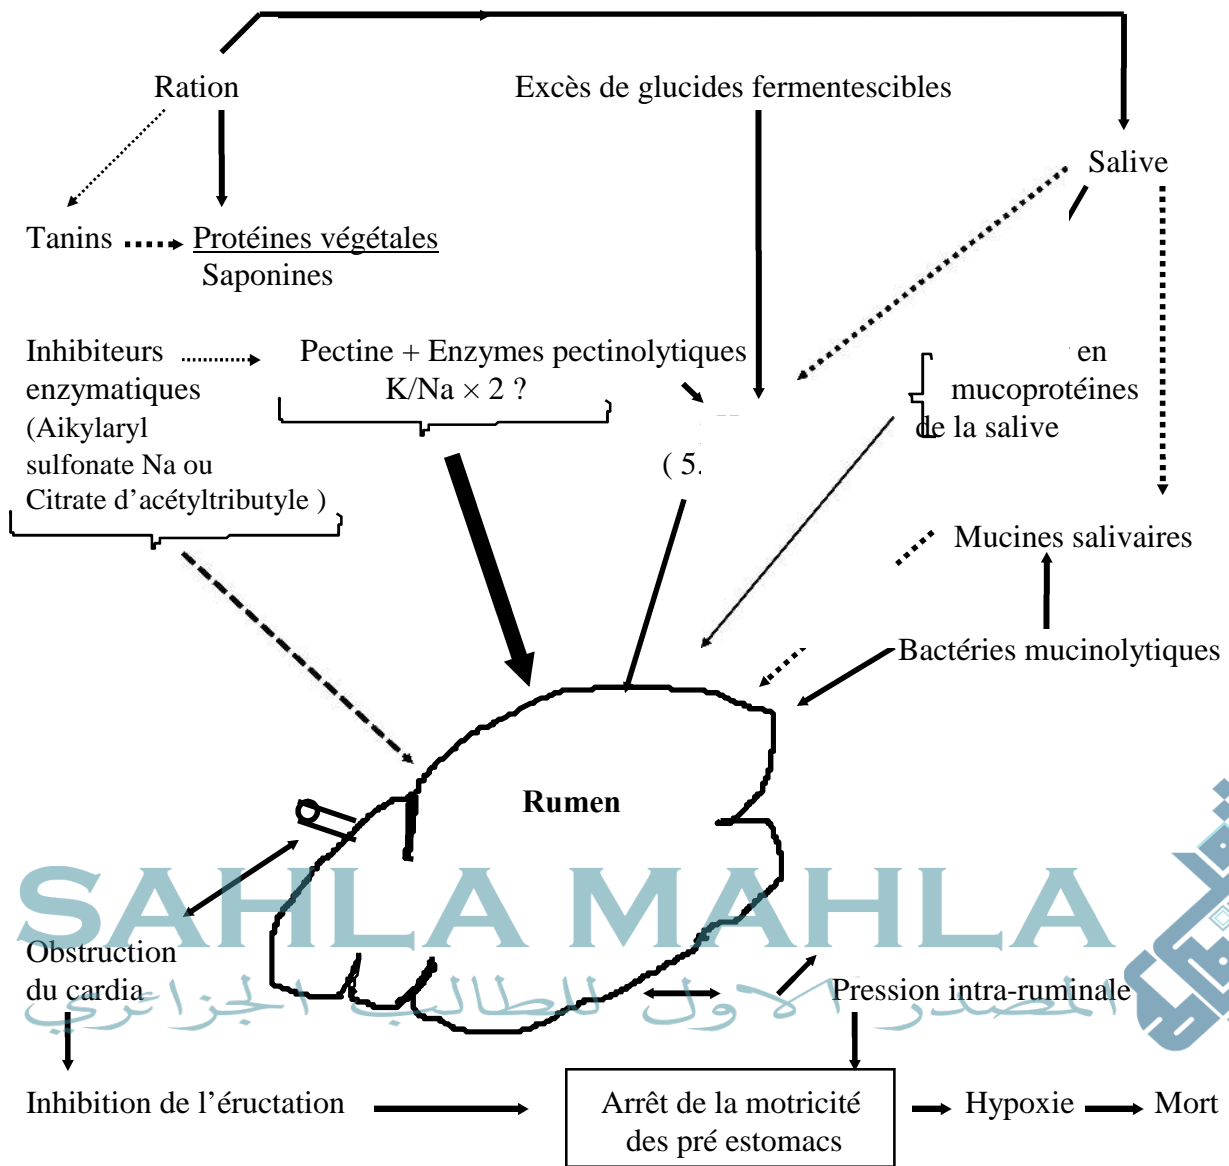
Ration

Excès de glucides fermentescibles

Salive

Tanins Protéines végétales
Saponines

Inhibiteurs enzymatiques (Aikylaryl sulfonate Na ou Citrate d'acétyltributyle )

Pectine + Enzymes pectinolytiques
K/Na × 2 ?

( 5.

en mucoprotéines de la salive

Mucines salivaires

Bactéries mucinolytiques

Rumen

SAHLA MAHLA
المصدر الاول للطالب الجزائري

Obstruction du cardia

Pression intra-ruminale

Inhibition de l'éructation

Arrêt de la motricité des pré estomacs

Hypoxie

Mort